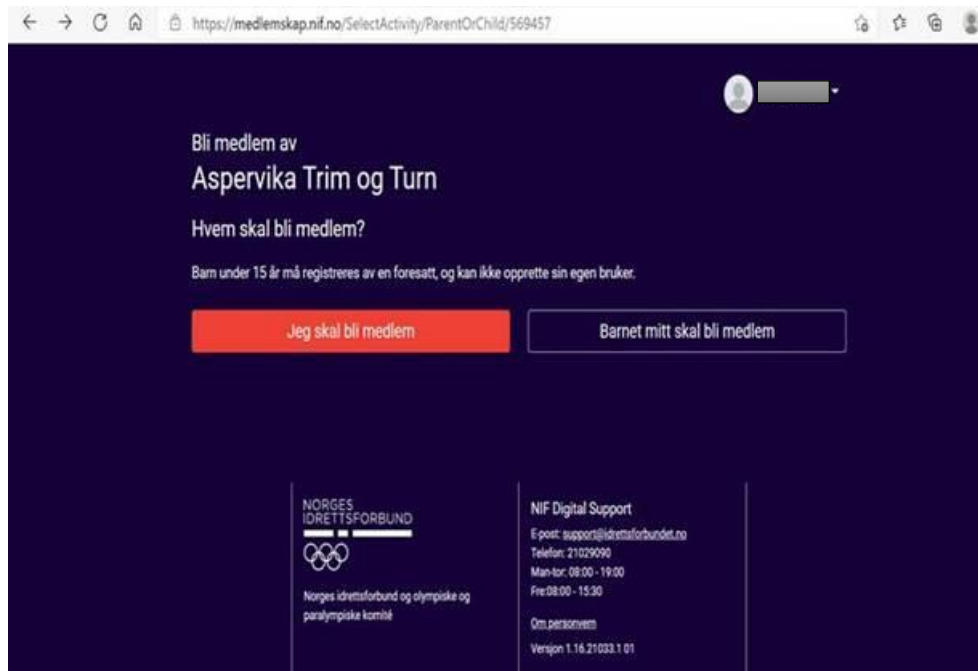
https://medlemskap.nif.no/SelectActivity/ParentOrChild/569457

Bli medlem av

Aspervika Trim og Turn

Hvem skal bli medlem?

Barn under 15 år må registreres av en foresatt, og kan ikke opprette sin egen bruker.

Jeg skal bli medlem

Barnet mitt skal bli medlem

NORGES IDRETTSFORBUND

Norges idrettsforbund og olympiske og paralympiske komité

NIF Digital Support

E-post: support@idrettsforbundet.no
Telefon: 21029090
Man-tor: 08:00 - 19:00
Fre:08:00 - 15:30

Om personvern

Versjon 1.16.21033.1 01